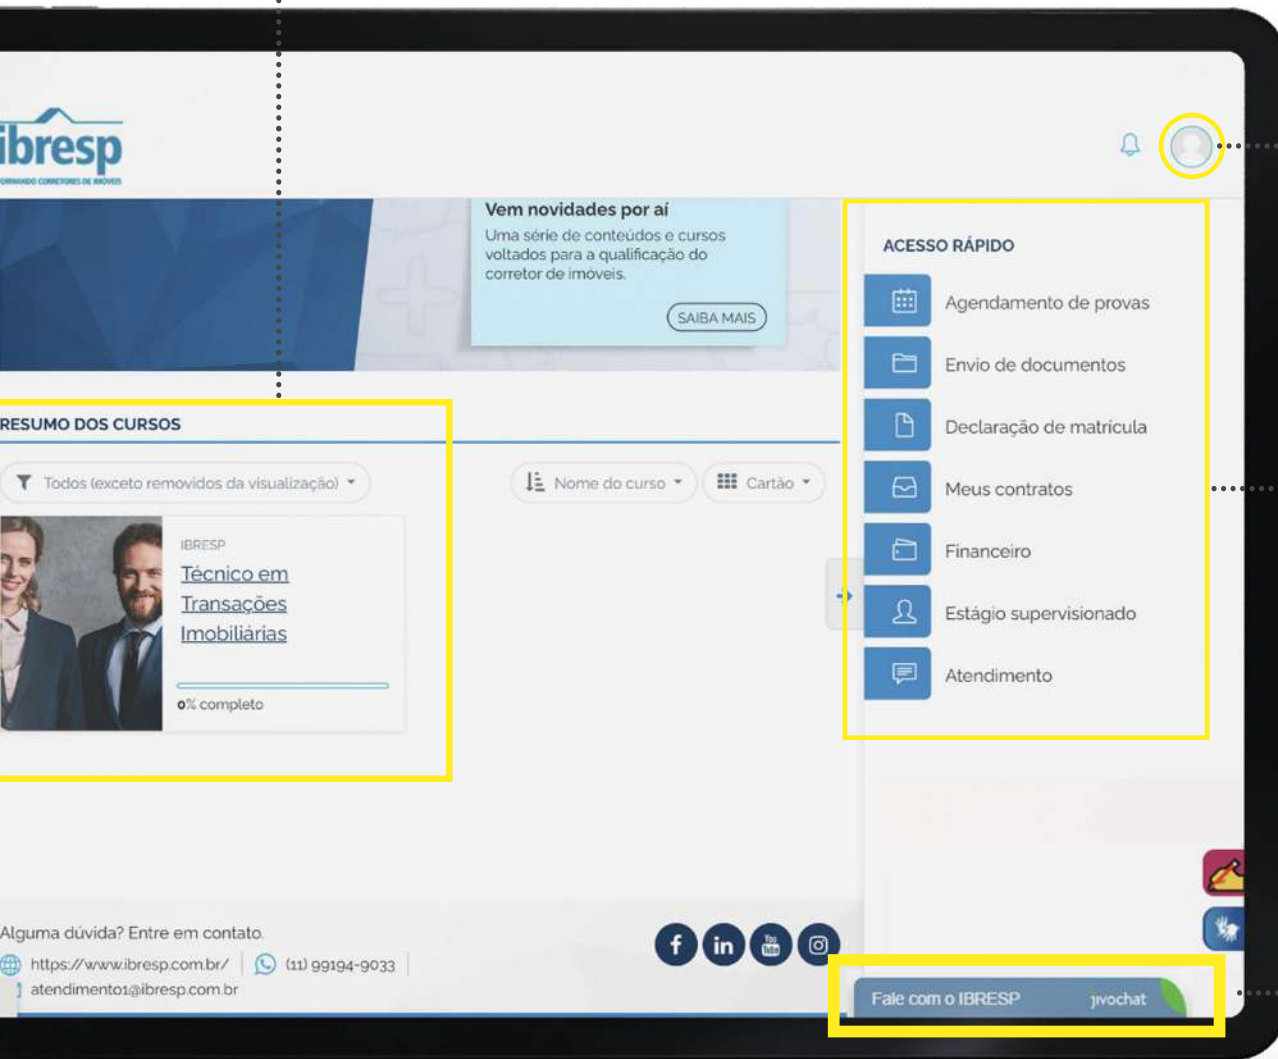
ibresp
FORMANDO CORRETORES DE IMÓVEIS

Vem novidades por aí
Uma série de conteúdos e cursos voltados para a qualificação do corretor de imóveis.
SAIBA MAIS

ACESSO RÁPIDO
Agendamento de provas
Envio de documentos
Declaração de matrícula
Meus contratos
Financeiro
Estágio supervisionado
Atendimento

RESUMO DOS CURSOS
Todos (exceto removidos da visualização)
Nome do curso
Cartão

IBRESP
Técnico em Transações Imobiliárias
0% completo

Alguma dúvida? Entre em contato.
https://www.ibresp.com.br/ | (11) 99194-9033
atendimento1@ibresp.com.br

Fale com o IBRESP jivochat